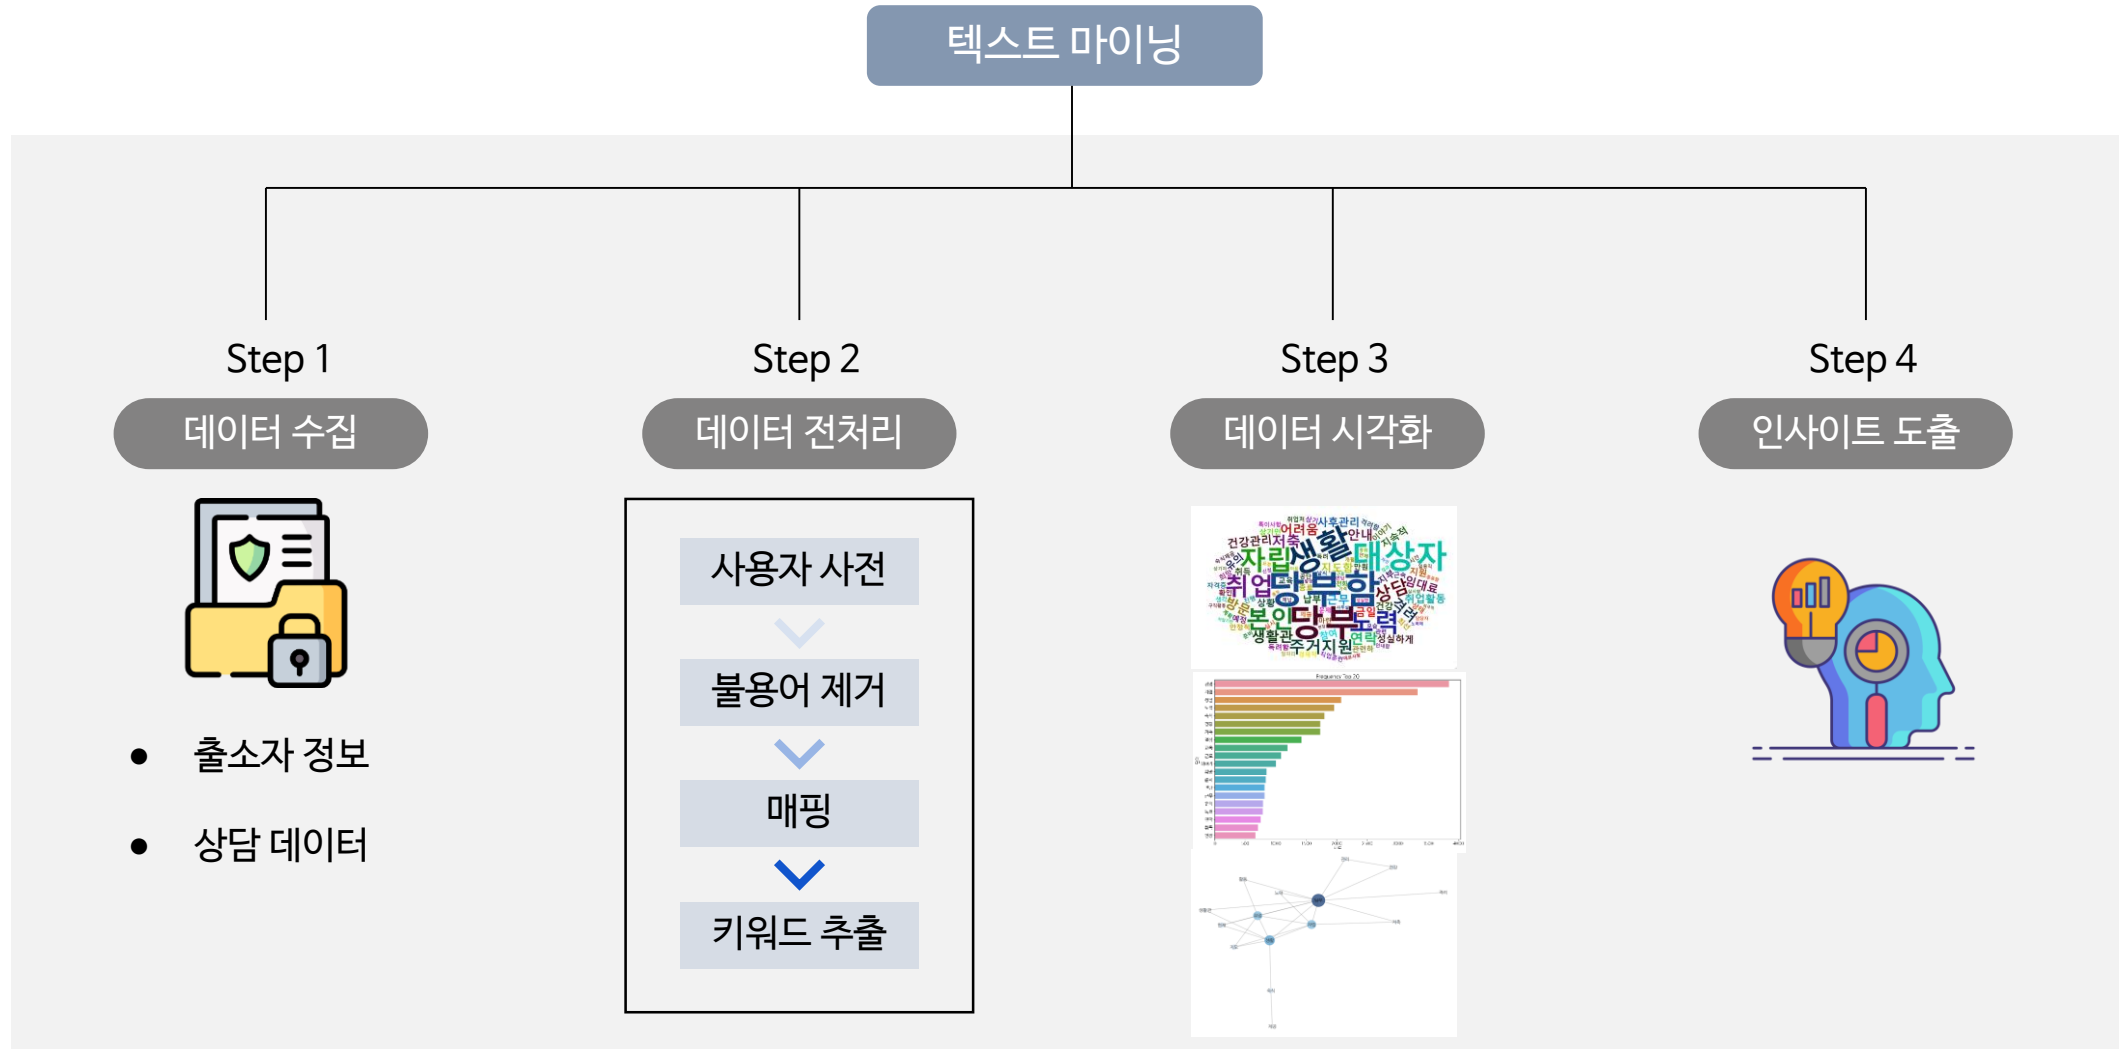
텍스트 마이닝

Step 1

데이터 수집

- 출소자 정보
- 상담 데이터

Step 2

데이터 전처리

사용자 사전

불용어 제거

매핑

키워드 추출

Step 3

데이터 시각화

사후관리 어려움 건강관리 저축 자립 생활 대상자 안내 취업 당부 확인 상담 본인 당부 노력 생활관 주거지원 연락 성실하게

Frequency Top 20

Step 4

인사이트 도출